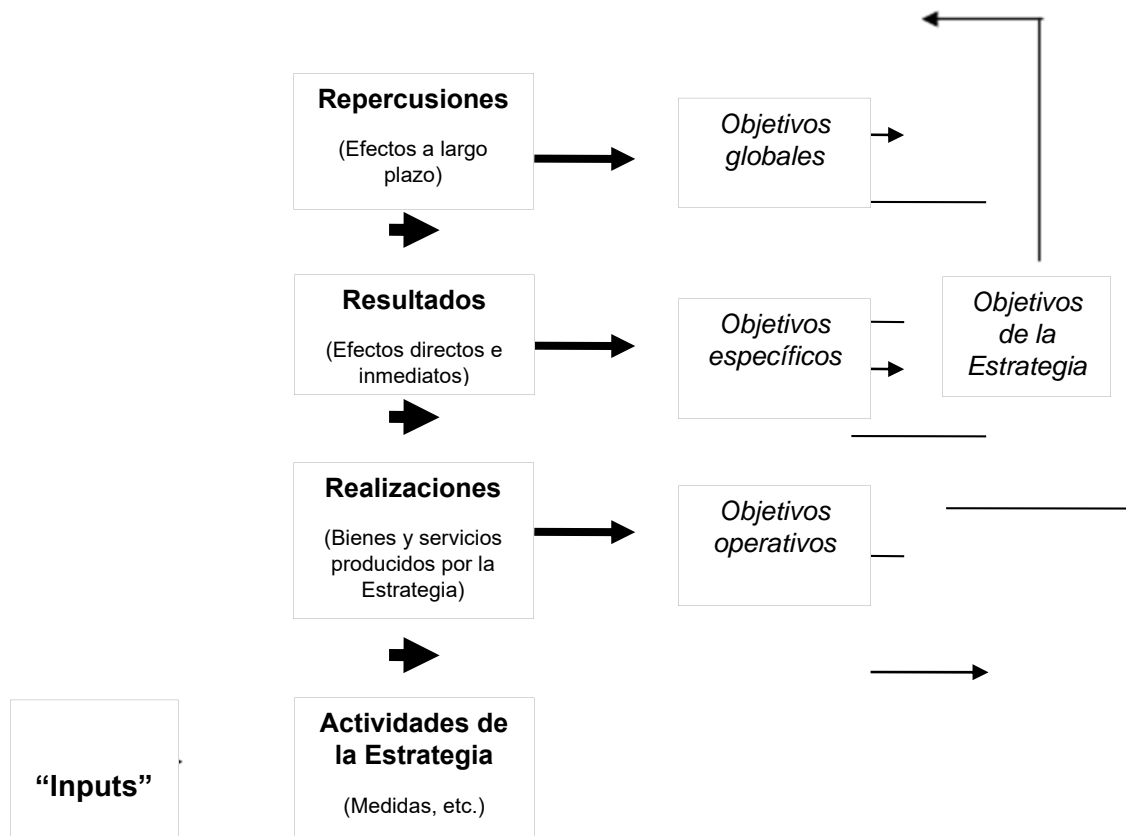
Repercusiones

(Efectos a largo plazo)

Objetivos globales

Resultados

(Efectos directos e inmediatos)

Objetivos específicos

Objetivos de la Estrategia

Realizaciones

(Bienes y servicios producidos por la Estrategia)

Objetivos operativos

"Inputs"

Actividades de la Estrategia

(Medidas, etc.)